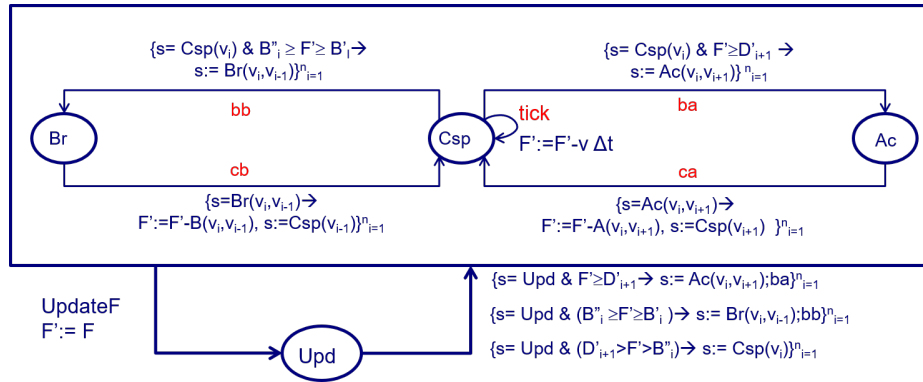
$\{s= Csp(v_i)$ & $B''_i \geq F' \geq B'_i \rightarrow$
$s:= Br(v_i,v_{i-1})\}^n{}_{i=1}$

$\{s= Csp(v_i)$ & $F' \geq D'_{i+1} \rightarrow$
$s:= Ac(v_i,v_{i+1})\}^n{}_{i=1}$

bb

ba

tick

Br

Csp

Ac

$F':=F'-v\ \Delta t$

cb

ca

$\{s=Br(v_i,v_{i-1}) \rightarrow$
$F':=F'-B(v_i,v_{i-1}),\ s:=Csp(v_{i-1})\}^n{}_{i=1}$

$\{s=Ac(v_i,v_{i+1}) \rightarrow$
$F':=F'-A(v_i,v_{i+1}),\ s:=Csp(v_{i+1})\ \}^n{}_{i=1}$

UpdateF
F':= F

Upd

$\{s= Upd$ & $F' \geq D'_{i+1} \rightarrow s:= Ac(v_i,v_{i+1});ba\}^n{}_{i=1}$

$\{s= Upd$ & $(B''_i \geq F' \geq B'_i) \rightarrow s:= Br(v_i,v_{i-1});bb\}^n{}_{i=1}$

$\{s= Upd$ & $(D'_{i+1}>F'>B''_i) \rightarrow s:= Csp(v_i)\}^n{}_{i=1}$